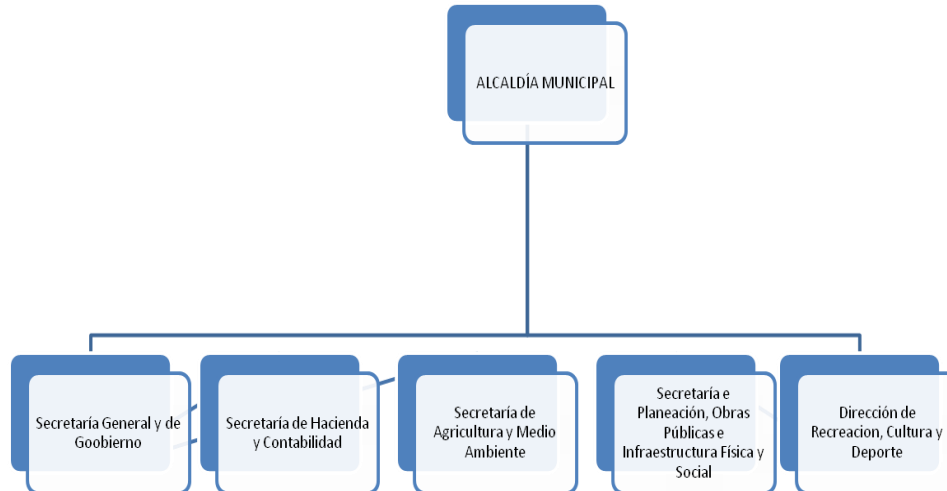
ALCALDÍA MUNICIPAL

Secretaría General y de Goobierno

Secretaría de Hacienda y Contabilidad

Secretaría de Agricultura y Medio Ambiente

Secretaría e Planeación, Obras Públicas e Infraestructura Física y Social

Dirección de Recreacion, Cultura y Deporte